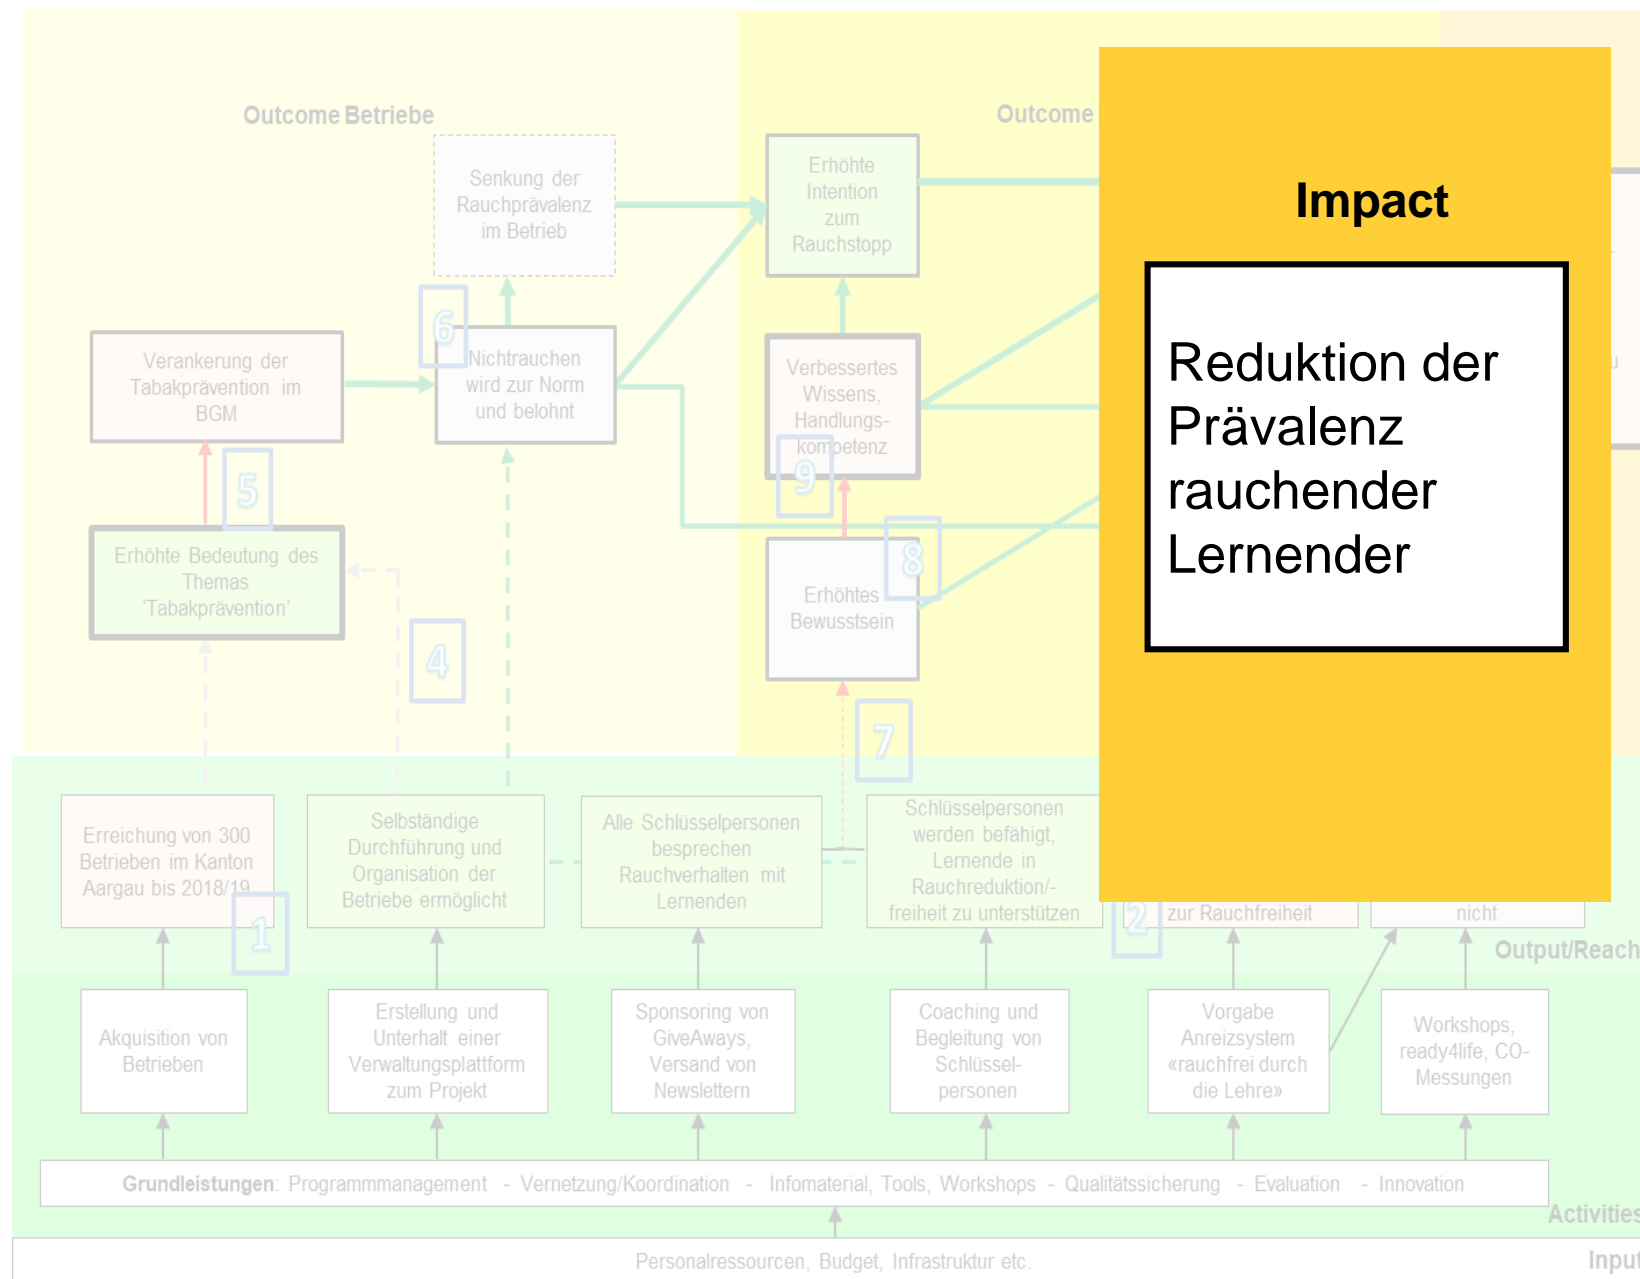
Outcome Betriebe

Outcome

Impact

Reduktion der Prävalenz rauchender Lernender

Senkung der Rauchprävalenz im Betrieb

Erhöhte Intention zum Rauchstopp

Verankerung der Tabakprävention im BGM

6

Nichtrauchen wird zur Norm und belohnt

Verbessertes Wissens, Handlungskompetenz

9

5

Erhöhte Bedeutung des Themas 'Tabakprävention'

8

Erhöhtes Bewusstsein

4

7

Erreichung von 300 Betrieben im Kanton Aargau bis 2018/19

1

Selbständige Durchführung und Organisation der Betriebe ermöglicht

Alle Schlüsselpersonen besprechen Rauchverhalten mit Lernenden

Schlüsselpersonen werden befähigt, Lernende in Rauchreduktion/-freiheit zu unterstützen

2

zur Rauchfreiheit

nicht

Output/Reach

Akquisition von Betrieben

Erstellung und Unterhalt einer Verwaltungsplattform zum Projekt

Sponsoring von GiveAways, Versand von Newslettern

Coaching und Begleitung von Schlüsselpersonen

Vorgabe Anreizsystem «rauchfrei durch die Lehre»

Workshops, ready4life, CO-Messungen

Grundleistungen: Programmmanagement - Vernetzung/Koordination - Infomaterial, Tools, Workshops - Qualitätssicherung - Evaluation - Innovation

Activities

Personalressourcen, Budget, Infrastruktur etc.

Input